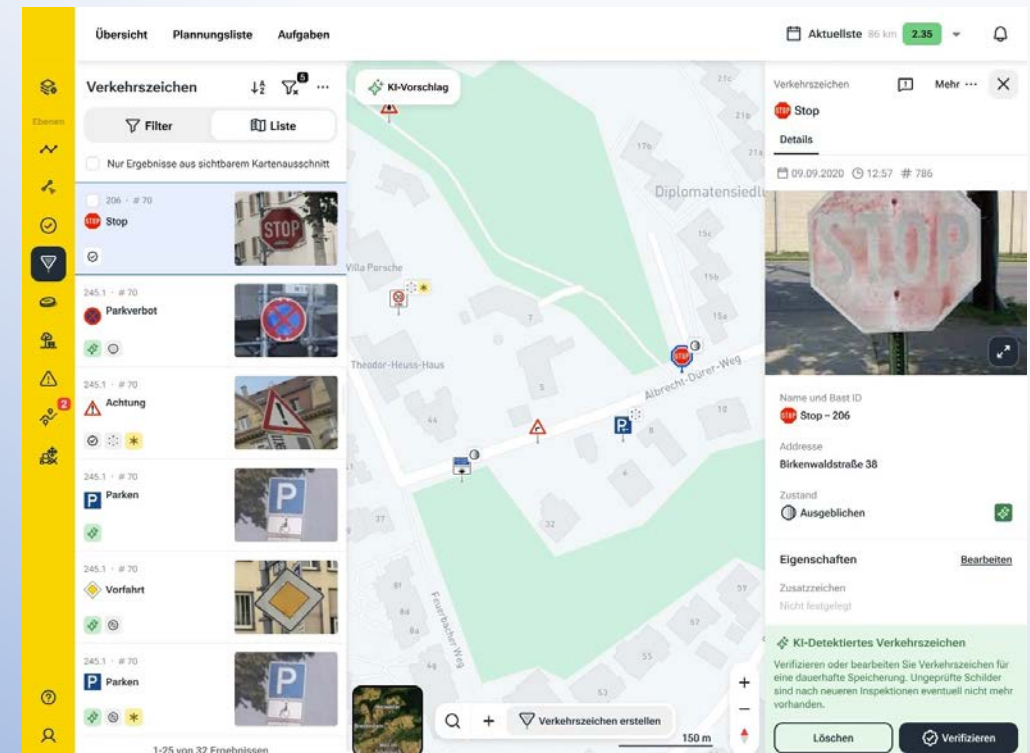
Übersicht Planungsliste Aufgaben

Aktuellste 86 km 2.35

Ebenen

Verkehrszeichen

5

Filter Liste

Nur Ergebnisse aus sichtbarem Kartenausschnitt

206 · # 70
Stop

245.1 · # 70
Parkverbot

245.1 · # 70
Achtung

245.1 · # 70
Parken

245.1 · # 70
Vorfahrt

245.1 · # 70
Parken

1-25 von 32 Ergebnissen

KI-Vorschlag

Diplomatensiedlu

Villa Porsche

Theodor-Heuss-Haus

Albrecht-Dürer-Weg

Feuerbacher Weg

21c 21b 21a 17b 15c 15b 15a 7 5 44 10 8 6 4 37 32 81 84 83 59 57 55 53

Verkehrszeichen erstellen

150 m

Verkehrszeichen Mehr ···

STOP Stop

Details

09.09.2020 12:57 # 786

Name und Bast ID
Stop – 206

Addresse
Birkenwaldstraße 38

Zustand
Ausgeblichen

Eigenschaften Bearbeiten

Zusatzzeichen
Nicht festgelegt

KI-Detektiertes Verkehrszeichen

Verifizieren oder bearbeiten Sie Verkehrszeichen für eine dauerhafte Speicherung. Ungeprüfte Schilder sind nach neueren Inspektionen eventuell nicht mehr vorhanden.

Löschen Verifizieren